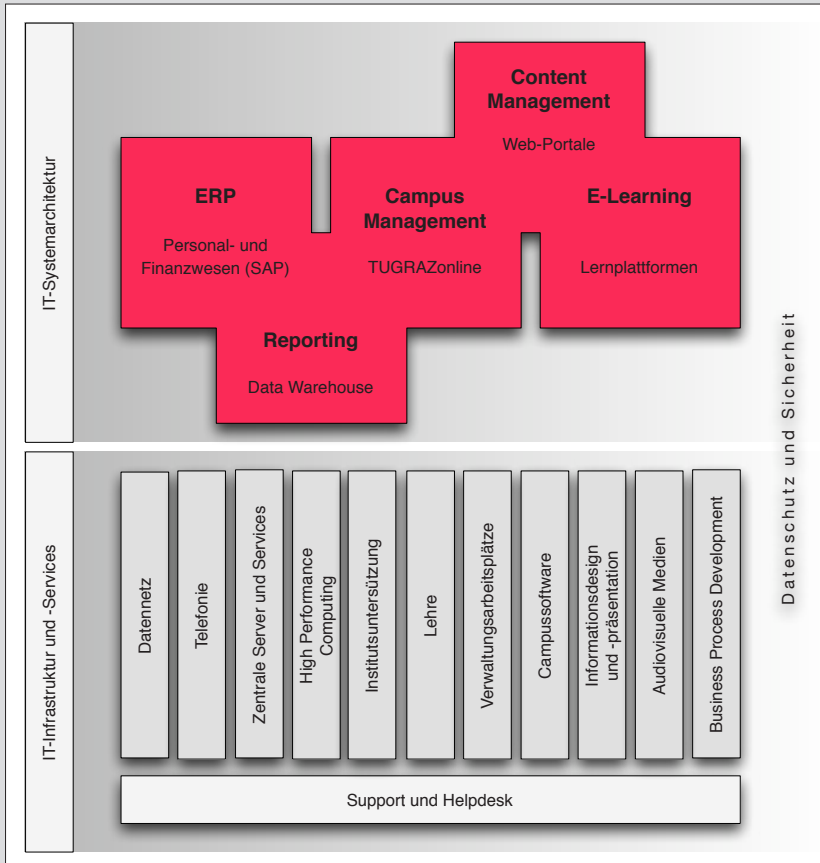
IT-Systemarchitektur

Content Management

Web-Portale

ERP

Personal- und Finanzwesen (SAP)

Campus Management

TUGRAZonline

E-Learning

Lernplattformen

Reporting

Data Warehouse

Datenschutz und Sicherheit

IT-Infrastruktur und -Services

Datennetz

Telefonie

Zentrale Server und Services

High Performance Computing

Institutsuntersützung

Lehre

Verwaltungsarbeitsplätze

Campussoftware

Informationsdesign und -präsentation

Audiovisuelle Medien

Business Process Development

Support und Helpdesk